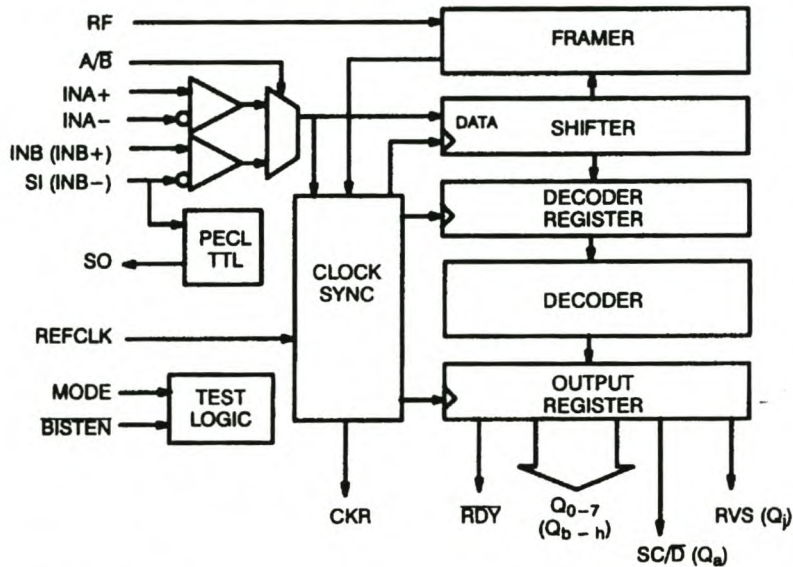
RF
A/$\overline{B}$
INA+
INA−
INB (INB+)
SI (INB−)
PECL
TTL
SO
REFCLK
MODE
$\overline{BISTEN}$
TEST
LOGIC
CLOCK
SYNC
CKR
FRAMER
DATA
SHIFTER
DECODER
REGISTER
DECODER
OUTPUT
REGISTER
$\overline{RDY}$
$Q_{0-7}$
$(Q_{b-h})$
SC/$\overline{D}$ $(Q_a)$
RVS $(Q_j)$